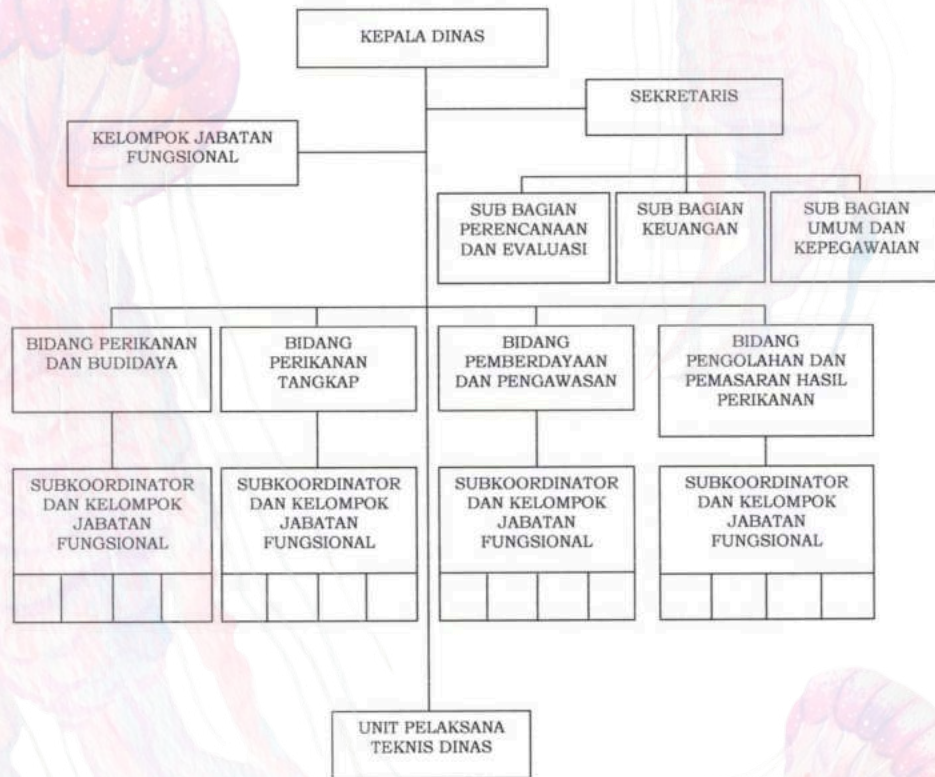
KEPALA DINAS

SEKRETARIS

KELOMPOK JABATAN FUNGSIONAL

SUB BAGIAN PERENCANAAN DAN EVALUASI

SUB BAGIAN KEUANGAN

SUB BAGIAN UMUM DAN KEPEGAWAIAN

BIDANG PERIKANAN DAN BUDIDAYA

BIDANG PERIKANAN TANGKAP

BIDANG PEMBERDAYAAN DAN PENGAWASAN

BIDANG PENGOLAHAN DAN PEMASARAN HASIL PERIKANAN

SUBKOORDINATOR DAN KELOMPOK JABATAN FUNGSIONAL

SUBKOORDINATOR DAN KELOMPOK JABATAN FUNGSIONAL

SUBKOORDINATOR DAN KELOMPOK JABATAN FUNGSIONAL

SUBKOORDINATOR DAN KELOMPOK JABATAN FUNGSIONAL

UNIT PELAKSANA TEKNIS DINAS